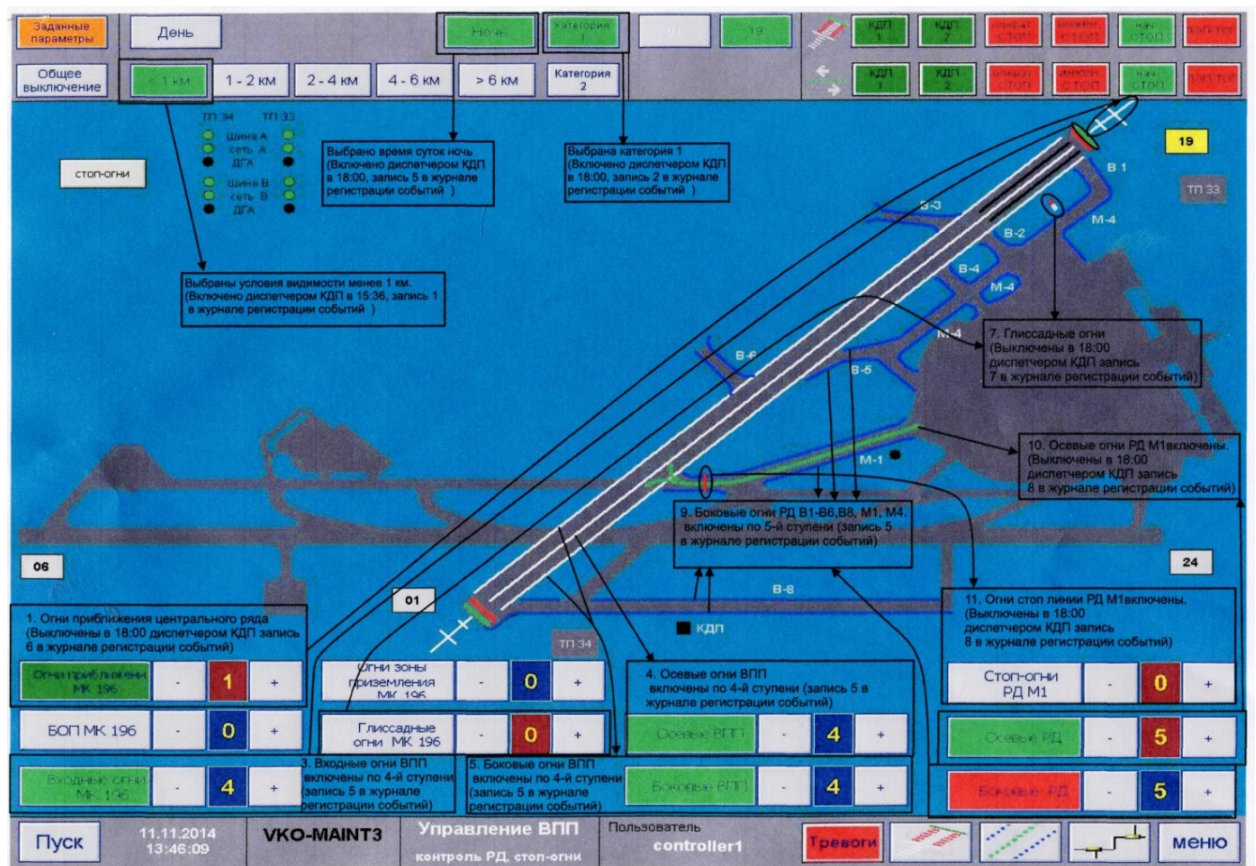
Заданные параметры

День

Ночь

Категория 1

19

КДП 1

КДП 2

стоп

стоп

стоп

стоп

Общее выключение

< 1 км

1 - 2 км

2 - 4 км

4 - 6 км

> 6 км

Категория 2

КДП 1

КДП 2

стоп

стоп

стоп

стоп

ТП 34

ТП 33

Шина А

сеть А

ДГА

Шина В

сеть В

ДГА

стоп-огни

Выбрано время суток ночь (Включено диспетчером КДП в 18:00, запись 5 в журнале регистрации событий )

Выбрана категория 1 (Включено диспетчером КДП в 18:00, запись 2 в журнале регистрации событий )

19

В 1

ТП 33

В-3

М-4

В-2

В-4

М-4

Выбраны условия видимости менее 1 км. (Включено диспетчером КДП в 15:36, запись 1 в журнале регистрации событий )

М-4

7. Глиссадные огни (Выключены в 18:00 диспетчером КДП запись 7 в журнале регистрации событий)

В-6

В-5

10. Осевые огни РД М1включены. (Выключены в 18:00 диспетчером КДП запись 8 в журнале регистрации событий)

М-1

9. Боковые огни РД В1-В6,В8, М1, М4. включены по 5-й ступени (запись 5 в журнале регистрации событий)

06

24

В-8

01

КДП

1. Огни приближения центрального ряда (Выключены в 18:00 диспетчером КДП запись 6 в журнале регистрации событий)

11. Огни стоп линии РД М1включены. (Выключены в 18:00 диспетчером КДП запись 8 в журнале регистрации событий)

ТП 34

Огни приближения МК 196

-

1

+

Огни зоны приземления МК 196

-

0

+

4. Осевые огни ВПП включены по 4-й ступени (запись 5 в журнале регистрации событий)

Стоп-огни РД М1

-

0

+

БОП МК 196

-

0

+

Глиссадные огни МК 196

-

0

+

Осевые ВПП

-

4

+

Осевые РД

-

5

+

Входные огни МК 196

-

4

+

3. Входные огни ВПП включены по 4-й ступени (запись 5 в журнале регистрации событий)

5. Боковые огни ВПП включены по 4-й ступени (запись 5 в журнале регистрации событий)

Боковые ВПП

-

4

+

Боковые РД

-

5

+

Пуск

11.11.2014 13:46:09

VKO-MAINT3

Управление ВПП

контроль РД, стоп-огни

Пользователь

controller1

Тревоги

меню